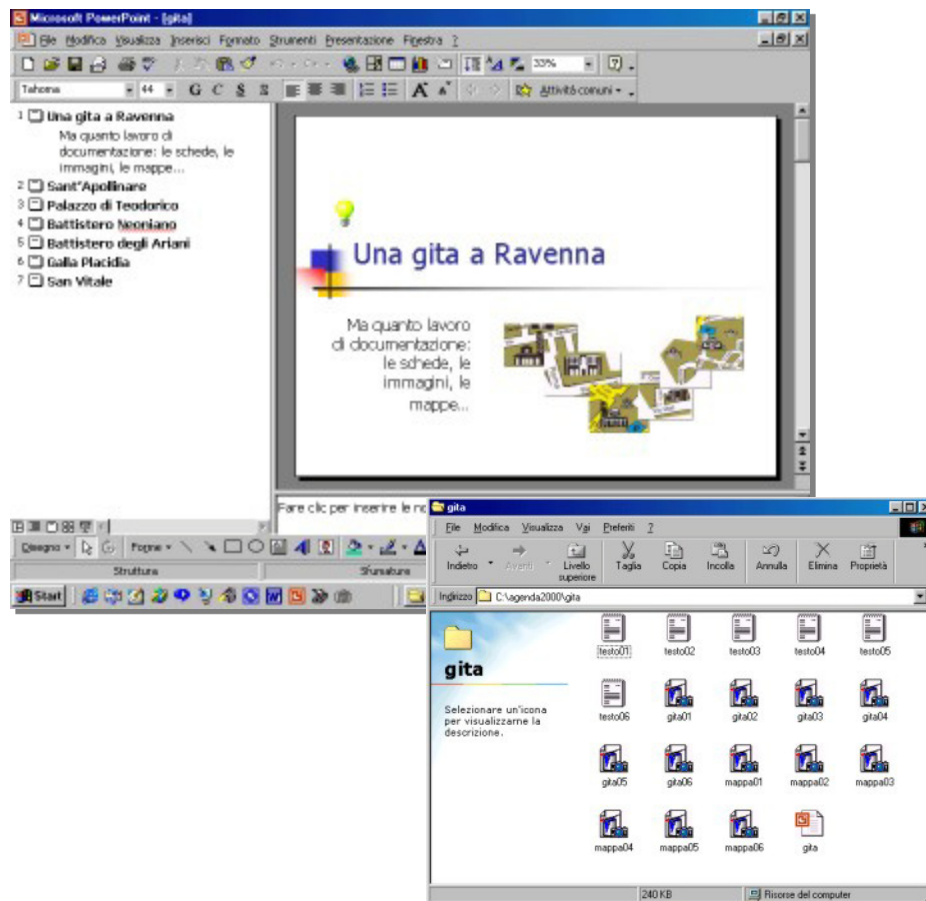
Microsoft PowerPoint - [gita]

File Modifica Visualizza Inserisci Formato Strumenti Presentazione Finestra ?

33%

Tahoma 44 G C S S A Attività comuni

1 Una gita a Ravenna
Ma quanto lavoro di documentazione: le schede, le immagini, le mappe...
2 Sant'Apolinare
3 Palazzo di Teodorico
4 Battistero Neoniano
5 Battistero degli Ariani
6 Galla Placidia
7 San Vitale

Una gita a Ravenna

Ma quanto lavoro di documentazione: le schede, le immagini, le mappe...

Fare clic per inserire le no

Disegno Forme

Struttura Sfumature

Start

gita

File Modifica Visualizza Vai Preferiti ?

Indietro Avanti Livello superiore Taglia Copia Incolla Annulla Elimina Proprietà

Indirizzo C:\agenda2000\gita

gita

Selezionare un'icona per visualizzarne la descrizione.

testo01 testo02 testo03 testo04 testo05
testo06 gita01 gita02 gita03 gita04
gita05 gita06 mappa01 mappa02 mappa03
mappa04 mappa05 mappa06 gita

240 KB Risorse del computer